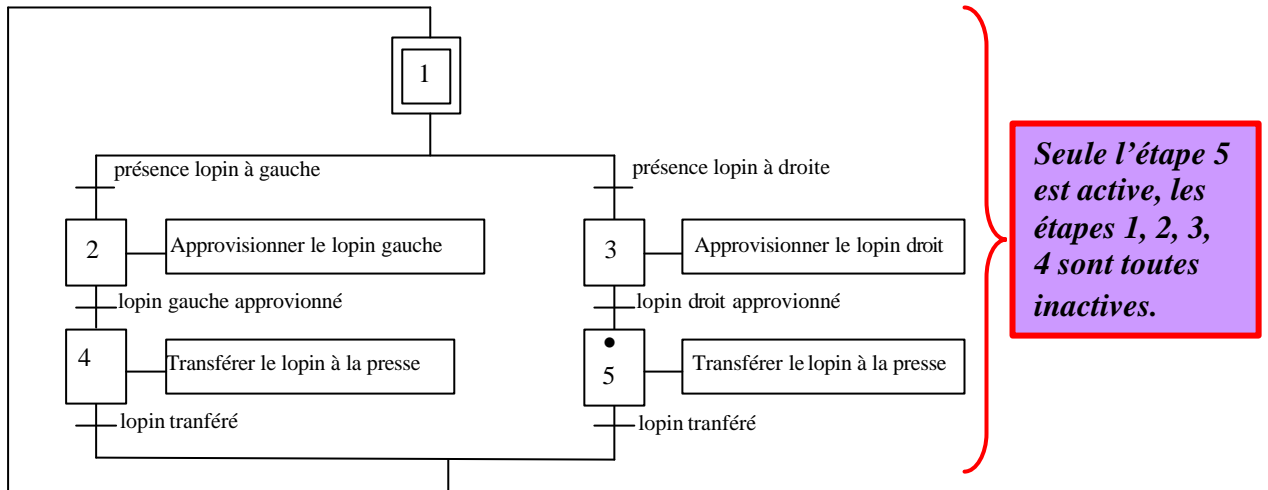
1

présence lopin à gauche

présence lopin à droite

2

Approvisionner le lopin gauche

3

Approvisionner le lopin droit

lopin gauche approvionné

lopin droit approvionné

4

Transférer le lopin à la presse

5

Transférer le lopin à la presse

lopin tranféré

lopin tranféré

Seule l'étape 5 est active, les étapes 1, 2, 3, 4 sont toutes inactives.